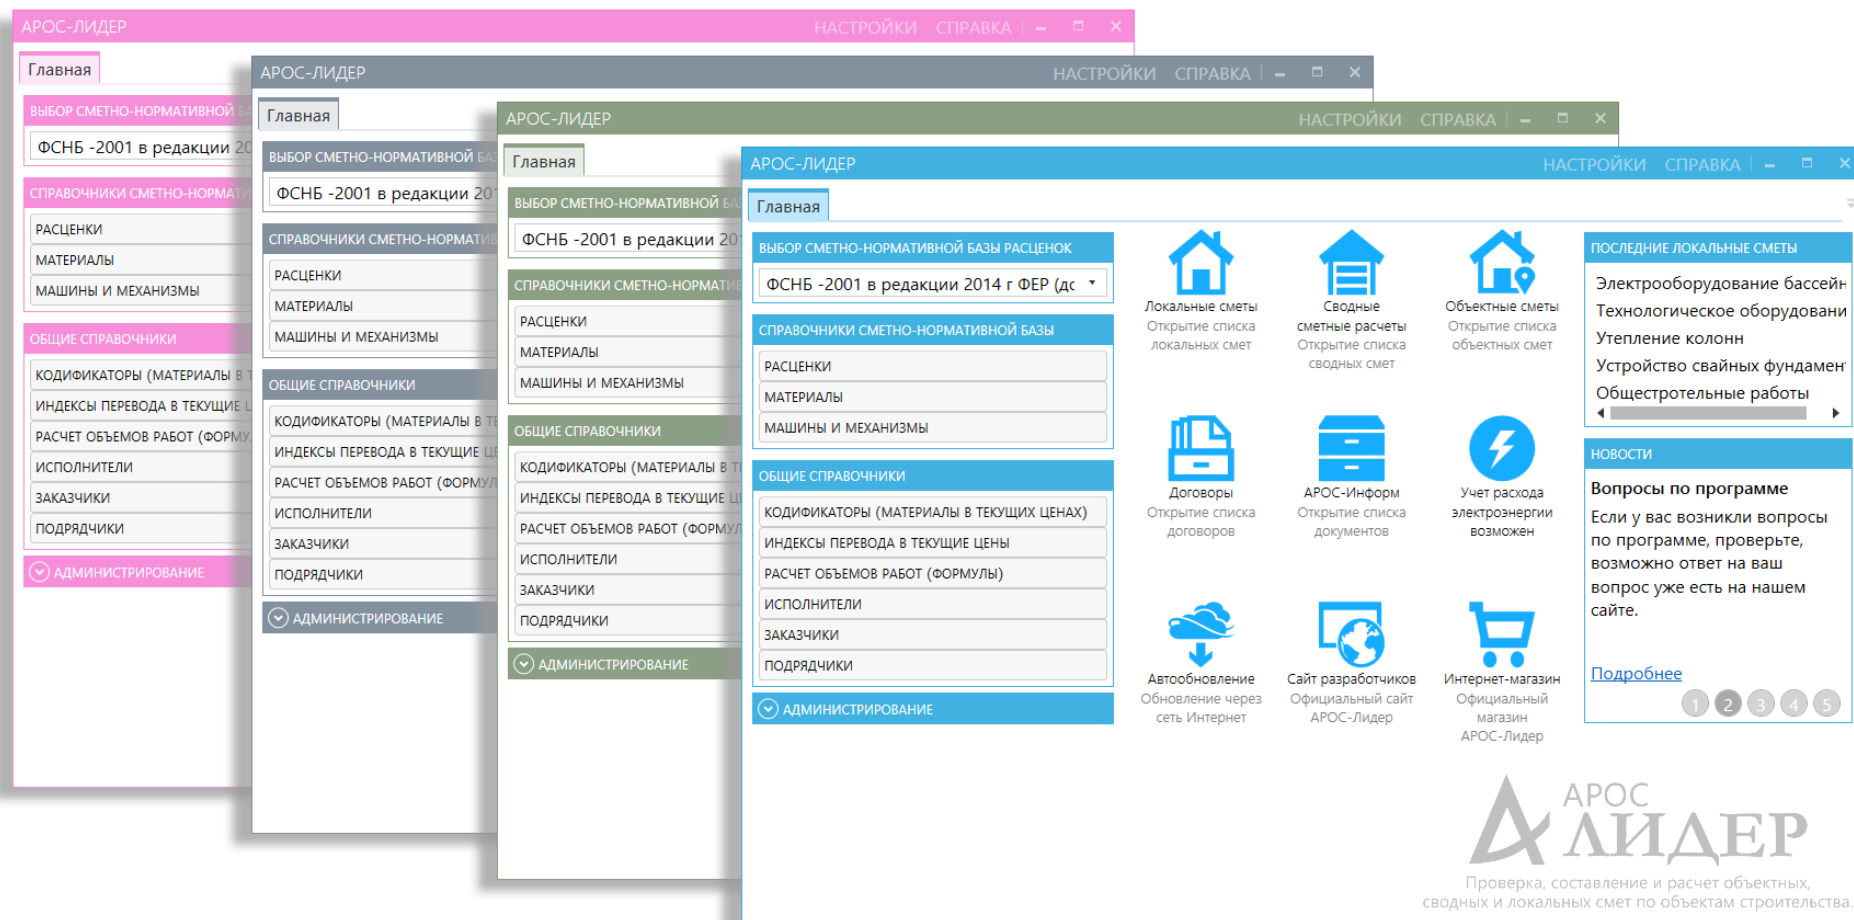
АРОС-ЛИДЕР НАСТРОЙКИ СПРАВКА

Главная

ВЫБОР СМЕТНО-НОРМАТИВНОЙ Б

ФСНБ -2001 в редакции 20

СПРАВОЧНИКИ СМЕТНО-НОРМАТИ

РАСЦЕНКИ
МАТЕРИАЛЫ
МАШИНЫ И МЕХАНИЗМЫ

ОБЩИЕ СПРАВОЧНИКИ

КОДИФИКАТОРЫ (МАТЕРИАЛЫ В
ИНДЕКСЫ ПЕРЕВОДА В ТЕКУЩИЕ
РАСЧЕТ ОБЪЕМОВ РАБОТ (ФОРМУ
ИСПОЛНИТЕЛИ
ЗАКАЗЧИКИ
ПОДРЯДЧИКИ

АДМИНИСТРИРОВАНИЕ

АРОС-ЛИДЕР НАСТРОЙКИ СПРАВКА

Главная

ВЫБОР СМЕТНО-НОРМАТИВНОЙ БАЗЫ РАСЦЕНОК

ФСНБ -2001 в редакции 2014 г ФЕР (дс

СПРАВОЧНИКИ СМЕТНО-НОРМАТИВНОЙ БАЗЫ

РАСЦЕНКИ
МАТЕРИАЛЫ
МАШИНЫ И МЕХАНИЗМЫ

ОБЩИЕ СПРАВОЧНИКИ

КОДИФИКАТОРЫ (МАТЕРИАЛЫ В ТЕКУЩИХ ЦЕНАХ)
ИНДЕКСЫ ПЕРЕВОДА В ТЕКУЩИЕ ЦЕНЫ
РАСЧЕТ ОБЪЕМОВ РАБОТ (ФОРМУЛЫ)
ИСПОЛНИТЕЛИ
ЗАКАЗЧИКИ
ПОДРЯДЧИКИ

АДМИНИСТРИРОВАНИЕ

Локальные сметы
Открытие списка локальных смет

Сводные сметные расчеты
Открытие списка сводных смет

Объектные сметы
Открытие списка объектных смет

Договоры
Открытие списка договоров

АРОС-Информ
Открытие списка документов

Учет расхода электроэнергии
возможен

Автообновление
Обновление через сеть Интернет

Сайт разработчиков
Официальный сайт АРОС-Лидер

Интернет-магазин
Официальный магазин АРОС-Лидер

ПОСЛЕДНИЕ ЛОКАЛЬНЫЕ СМЕТЫ

Электрооборудование бассейн
Технологическое оборудовани
Утепление колонн
Устройство свайных фундамен
Общестроительные работы

НОВОСТИ

Вопросы по программе

Если у вас возникли вопросы по программе, проверьте, возможно ответ на ваш вопрос уже есть на нашем сайте.

Подробнее

1 2 3 4 5

АРОС ЛИДЕР

Проверка, составление и расчет объектных, сводных и локальных смет по объектам строительства.